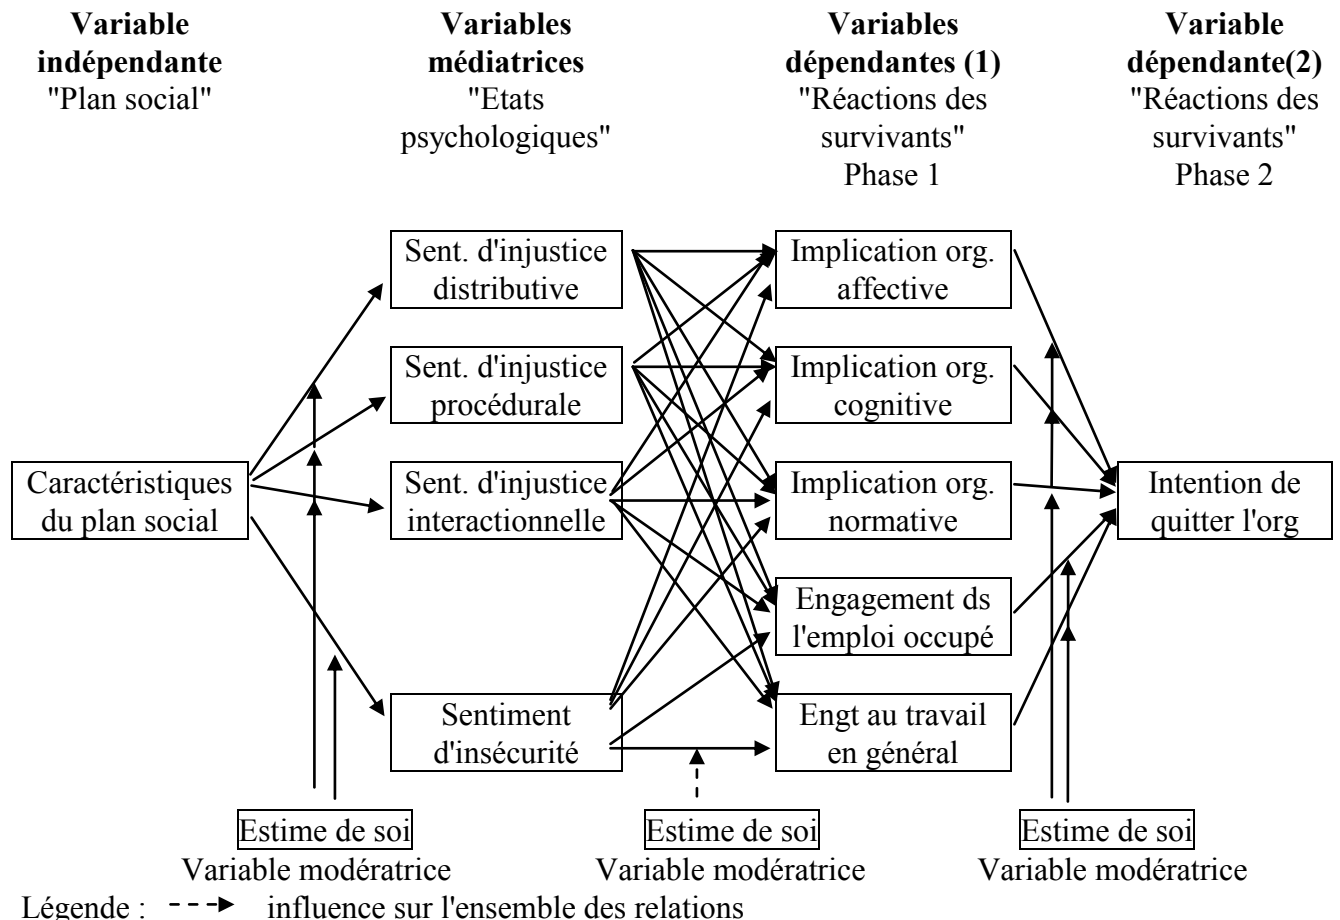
**Variable indépendante**
"Plan social"

**Variables médiatrices**
"Etats psychologiques"

**Variables dépendantes (1)**
"Réactions des survivants"
Phase 1

**Variable dépendante(2)**
"Réactions des survivants"
Phase 2

Caractéristiques du plan social

Sent. d'injustice distributive

Sent. d'injustice procédurale

Sent. d'injustice interactionnelle

Sentiment d'insécurité

Implication org. affective

Implication org. cognitive

Implication org. normative

Engagement ds l'emploi occupé

Engt au travail en général

Intention de quitter l'org

Estime de soi
Variable modératrice

Estime de soi
Variable modératrice

Estime de soi
Variable modératrice

Légende : influence sur l'ensemble des relations